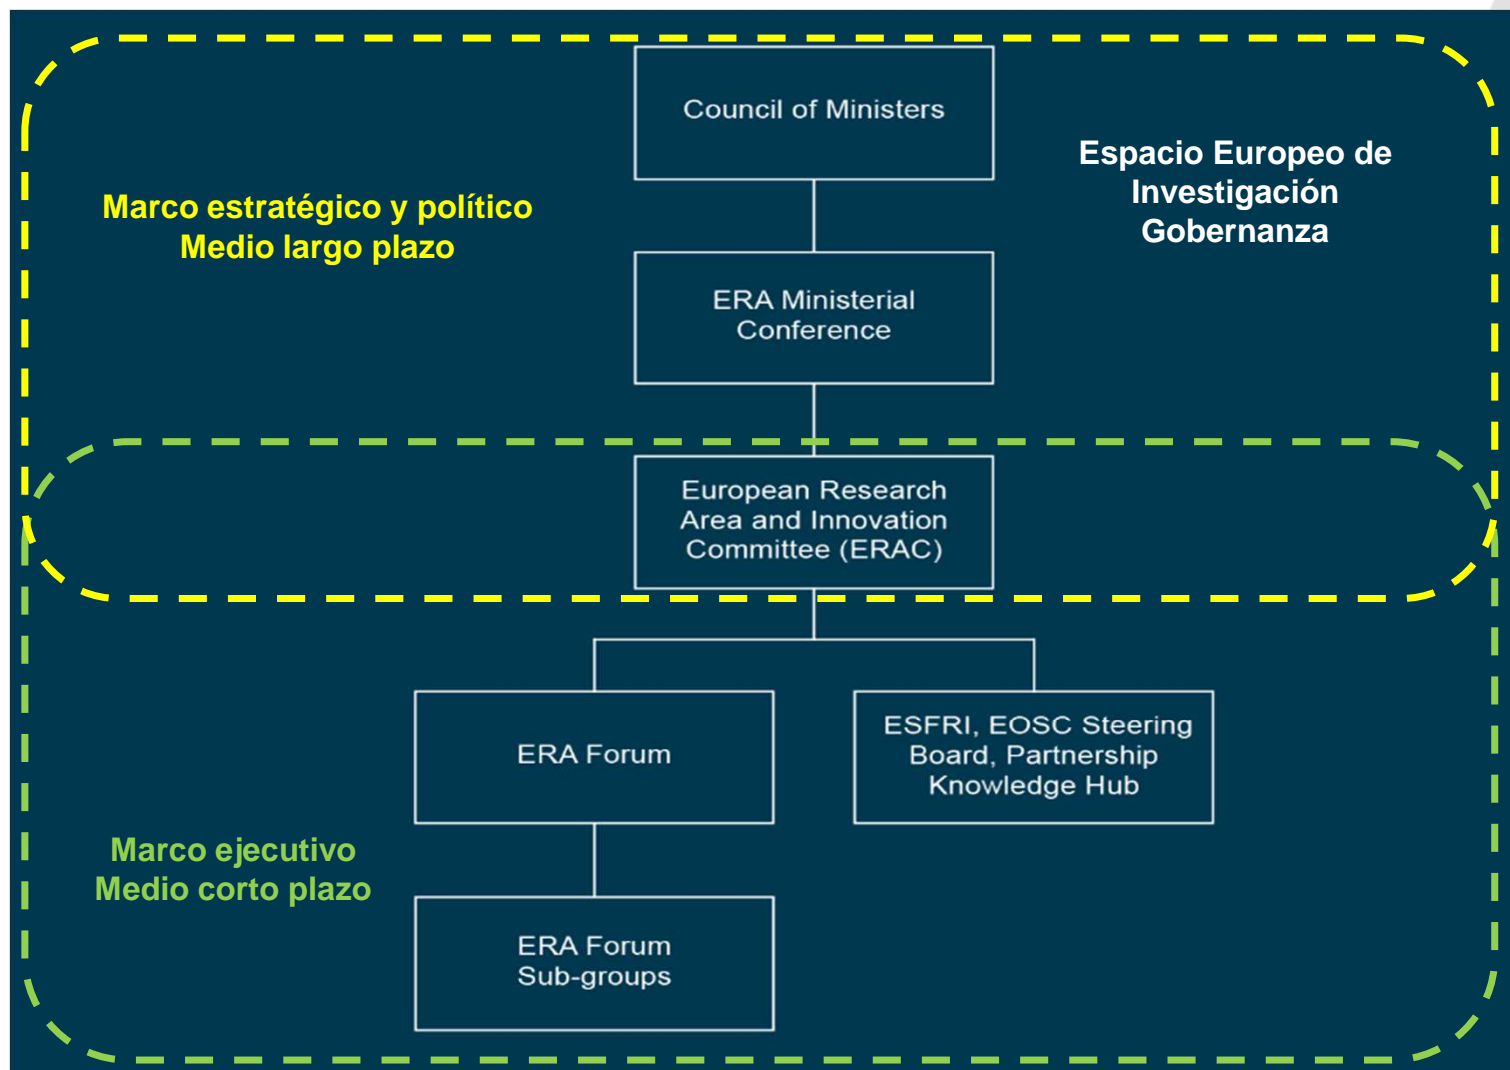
Council of Ministers

Espacio Europeo de Investigación Gobernanza

Marco estratégico y político
Medio largo plazo

ERA Ministerial Conference

European Research Area and Innovation Committee (ERAC)

ERA Forum

ESFRI, EOSC Steering Board, Partnership Knowledge Hub

Marco ejecutivo
Medio corto plazo

ERA Forum Sub-groups